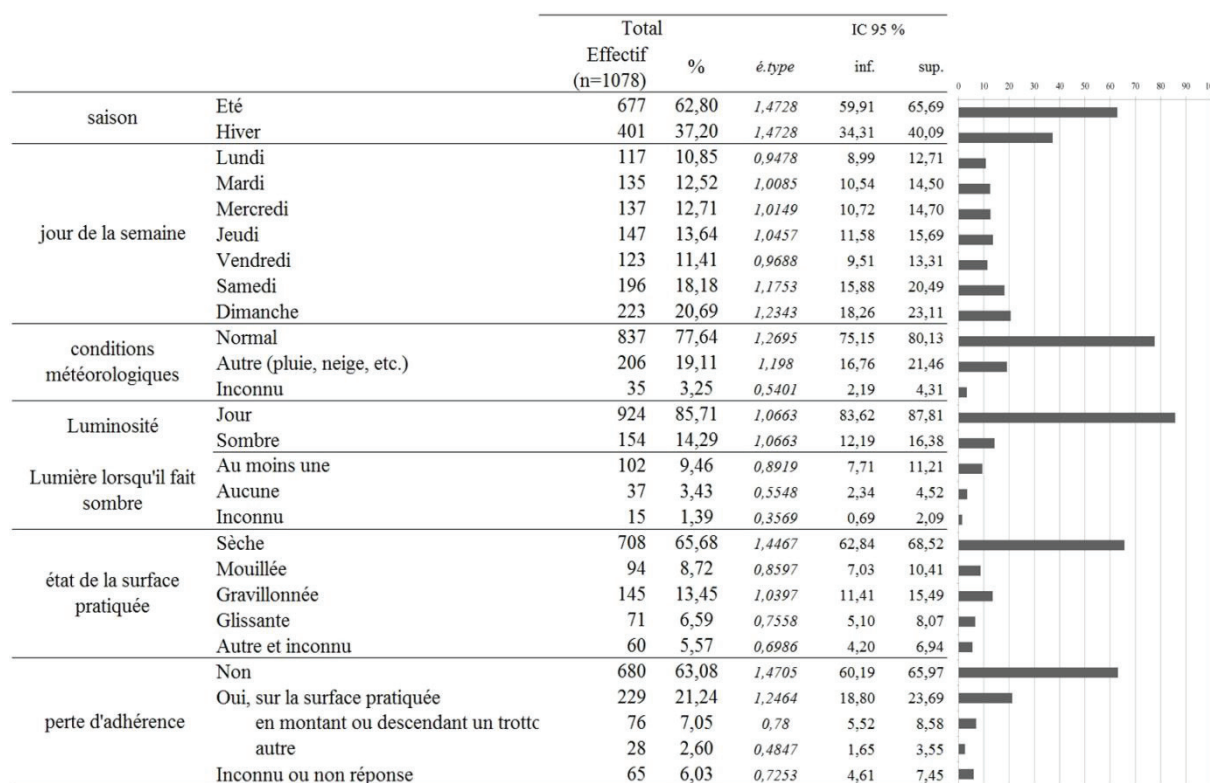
| | | Total Effectif (n=1078) | % | é.type | IC 95 % inf. | sup. |
|---|---|---|---|---|---|---|
| saison | Eté | 677 | 62,80 | 1,4728 | 59,91 | 65,69 |
| | Hiver | 401 | 37,20 | 1,4728 | 34,31 | 40,09 |
| jour de la semaine | Lundi | 117 | 10,85 | 0,9478 | 8,99 | 12,71 |
| | Mardi | 135 | 12,52 | 1,0085 | 10,54 | 14,50 |
| | Mercredi | 137 | 12,71 | 1,0149 | 10,72 | 14,70 |
| | Jeudi | 147 | 13,64 | 1,0457 | 11,58 | 15,69 |
| | Vendredi | 123 | 11,41 | 0,9688 | 9,51 | 13,31 |
| | Samedi | 196 | 18,18 | 1,1753 | 15,88 | 20,49 |
| | Dimanche | 223 | 20,69 | 1,2343 | 18,26 | 23,11 |
| conditions météorologiques | Normal | 837 | 77,64 | 1,2695 | 75,15 | 80,13 |
| | Autre (pluie, neige, etc.) | 206 | 19,11 | 1,198 | 16,76 | 21,46 |
| | Inconnu | 35 | 3,25 | 0,5401 | 2,19 | 4,31 |
| Luminosité | Jour | 924 | 85,71 | 1,0663 | 83,62 | 87,81 |
| | Sombre | 154 | 14,29 | 1,0663 | 12,19 | 16,38 |
| Lumière lorsqu'il fait sombre | Au moins une | 102 | 9,46 | 0,8919 | 7,71 | 11,21 |
| | Aucune | 37 | 3,43 | 0,5548 | 2,34 | 4,52 |
| | Inconnu | 15 | 1,39 | 0,3569 | 0,69 | 2,09 |
| état de la surface pratiquée | Sèche | 708 | 65,68 | 1,4467 | 62,84 | 68,52 |
| | Mouillée | 94 | 8,72 | 0,8597 | 7,03 | 10,41 |
| | Gravillonnée | 145 | 13,45 | 1,0397 | 11,41 | 15,49 |
| | Glissante | 71 | 6,59 | 0,7558 | 5,10 | 8,07 |
| | Autre et inconnu | 60 | 5,57 | 0,6986 | 4,20 | 6,94 |
| perte d'adhérence | Non | 680 | 63,08 | 1,4705 | 60,19 | 65,97 |
| | Oui, sur la surface pratiquée | 229 | 21,24 | 1,2464 | 18,80 | 23,69 |
| | en montant ou descendant un trottc | 76 | 7,05 | 0,78 | 5,52 | 8,58 |
| | autre | 28 | 2,60 | 0,4847 | 1,65 | 3,55 |
| | Inconnu ou non réponse | 65 | 6,03 | 0,7253 | 4,61 | 7,45 |

0 10 20 30 40 50 60 70 80 90 1